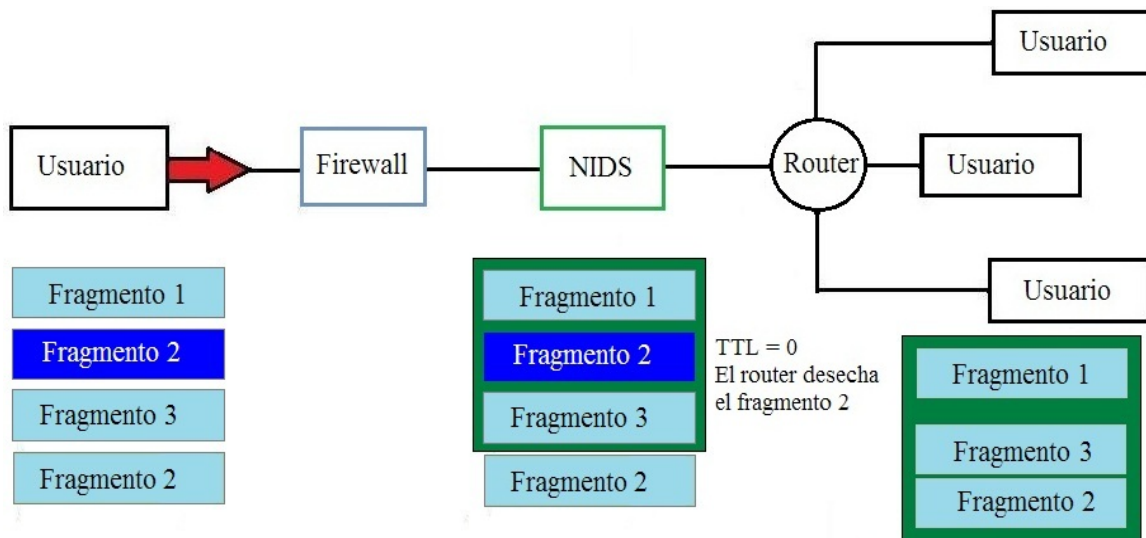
Usuario

Usuario

Firewall

NIDS

Router

Usuario

Usuario

Fragmento 1

Fragmento 2

Fragmento 3

Fragmento 2

Fragmento 1

Fragmento 2

Fragmento 3

Fragmento 2

TTL = 0
El router desecha el fragmento 2

Fragmento 1

Fragmento 3

Fragmento 2